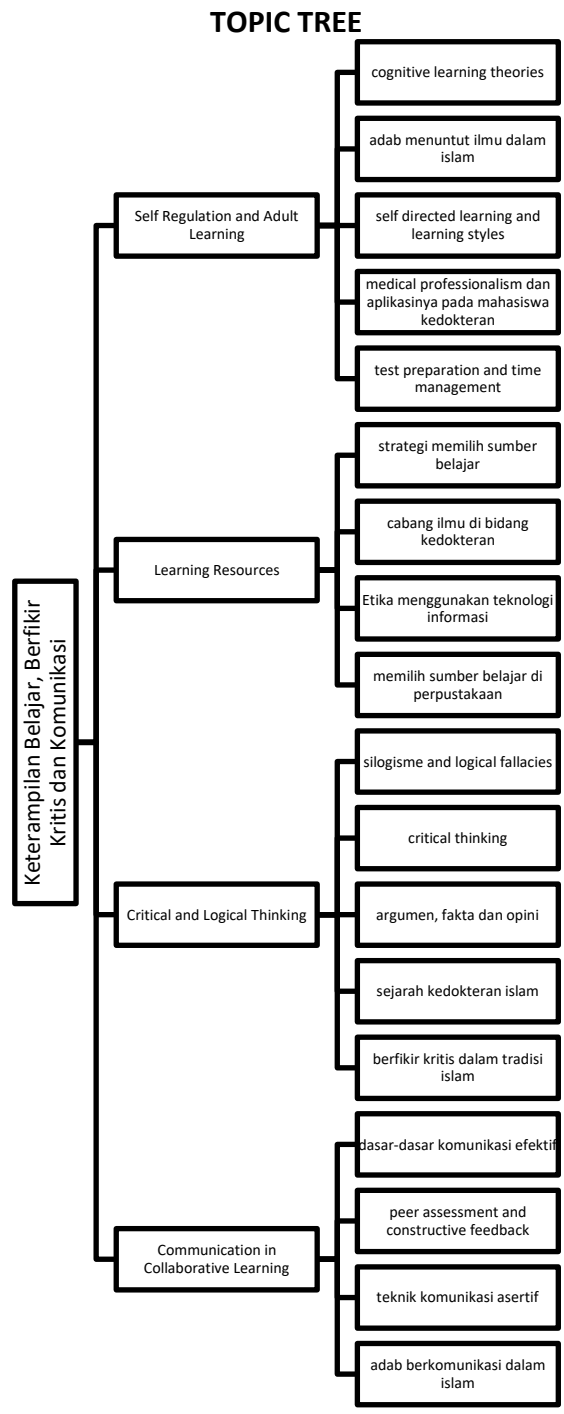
TOPIC TREE

Keterampilan Belajar, Berfikir Kritis dan Komunikasi

Self Regulation and Adult Learning

cognitive learning theories

adab menuntut ilmu dalam islam

self directed learning and learning styles

medical professionalism dan aplikasinya pada mahasiswa kedokteran

test preparation and time management

Learning Resources

strategi memilih sumber belajar

cabang ilmu di bidang kedokteran

Etika menggunakan teknologi informasi

memilih sumber belajar di perpustakaan

Critical and Logical Thinking

silogisme and logical fallacies

critical thinking

argumen, fakta dan opini

sejarah kedokteran islam

berfikir kritis dalam tradisi islam

Communication in Collaborative Learning

dasar-dasar komunikasi efektif

peer assessment and constructive feedback

teknik komunikasi asertif

adab berkomunikasi dalam islam